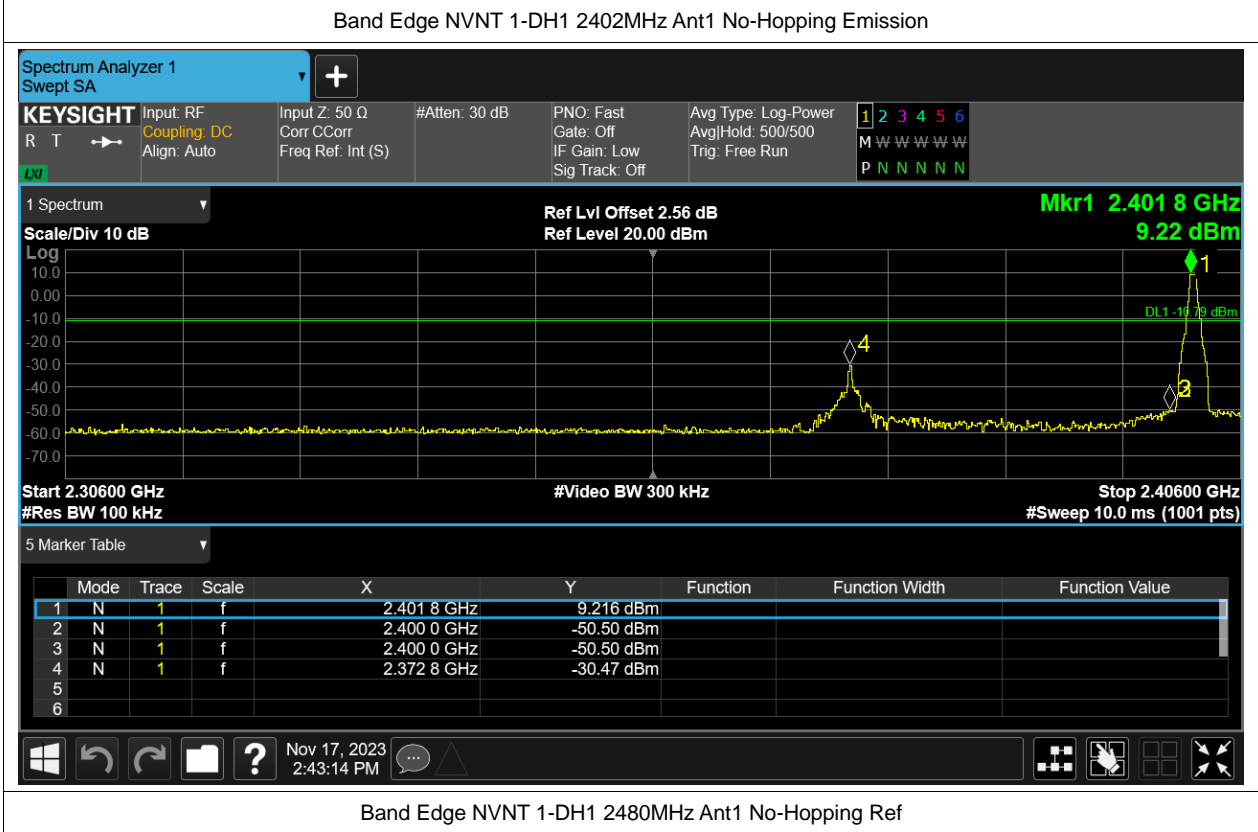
Band Edge NVNT 1-DH1 2402MHz Ant1 No-Hopping Emission

Spectrum Analyzer 1
Swept SA

KEYSIGHT
R T
LXI

Input: RF
Coupling: DC
Align: Auto

Input Z: 50 Ω
Corr CCorr
Freq Ref: Int (S)

#Atten: 30 dB

PNO: Fast
Gate: Off
IF Gain: Low
Sig Track: Off

Avg Type: Log-Power
Avg|Hold: 500/500
Trig: Free Run

1 2 3 4 5 6
M W W W W W
P N N N N N

1 Spectrum
Scale/Div 10 dB
Log

Ref Lvl Offset 2.56 dB
Ref Level 20.00 dBm

Mkr1 2.401 8 GHz
9.22 dBm

10.0
0.00
-10.0
-20.0
-30.0
-40.0
-50.0
-60.0
-70.0

DL1 -10.79 dBm

1
2
3
4

Start 2.30600 GHz
#Res BW 100 kHz

#Video BW 300 kHz

Stop 2.40600 GHz
#Sweep 10.0 ms (1001 pts)

5 Marker Table

| | Mode | Trace | Scale | X | Y | Function | Function Width | Function Value |
|---|---|---|---|---|---|---|---|---|
| 1 | N | 1 | f | 2.401 8 GHz | 9.216 dBm | | | |
| 2 | N | 1 | f | 2.400 0 GHz | -50.50 dBm | | | |
| 3 | N | 1 | f | 2.400 0 GHz | -50.50 dBm | | | |
| 4 | N | 1 | f | 2.372 8 GHz | -30.47 dBm | | | |
| 5 | | | | | | | | |
| 6 | | | | | | | | |

Nov 17, 2023
2:43:14 PM

Band Edge NVNT 1-DH1 2480MHz Ant1 No-Hopping Ref